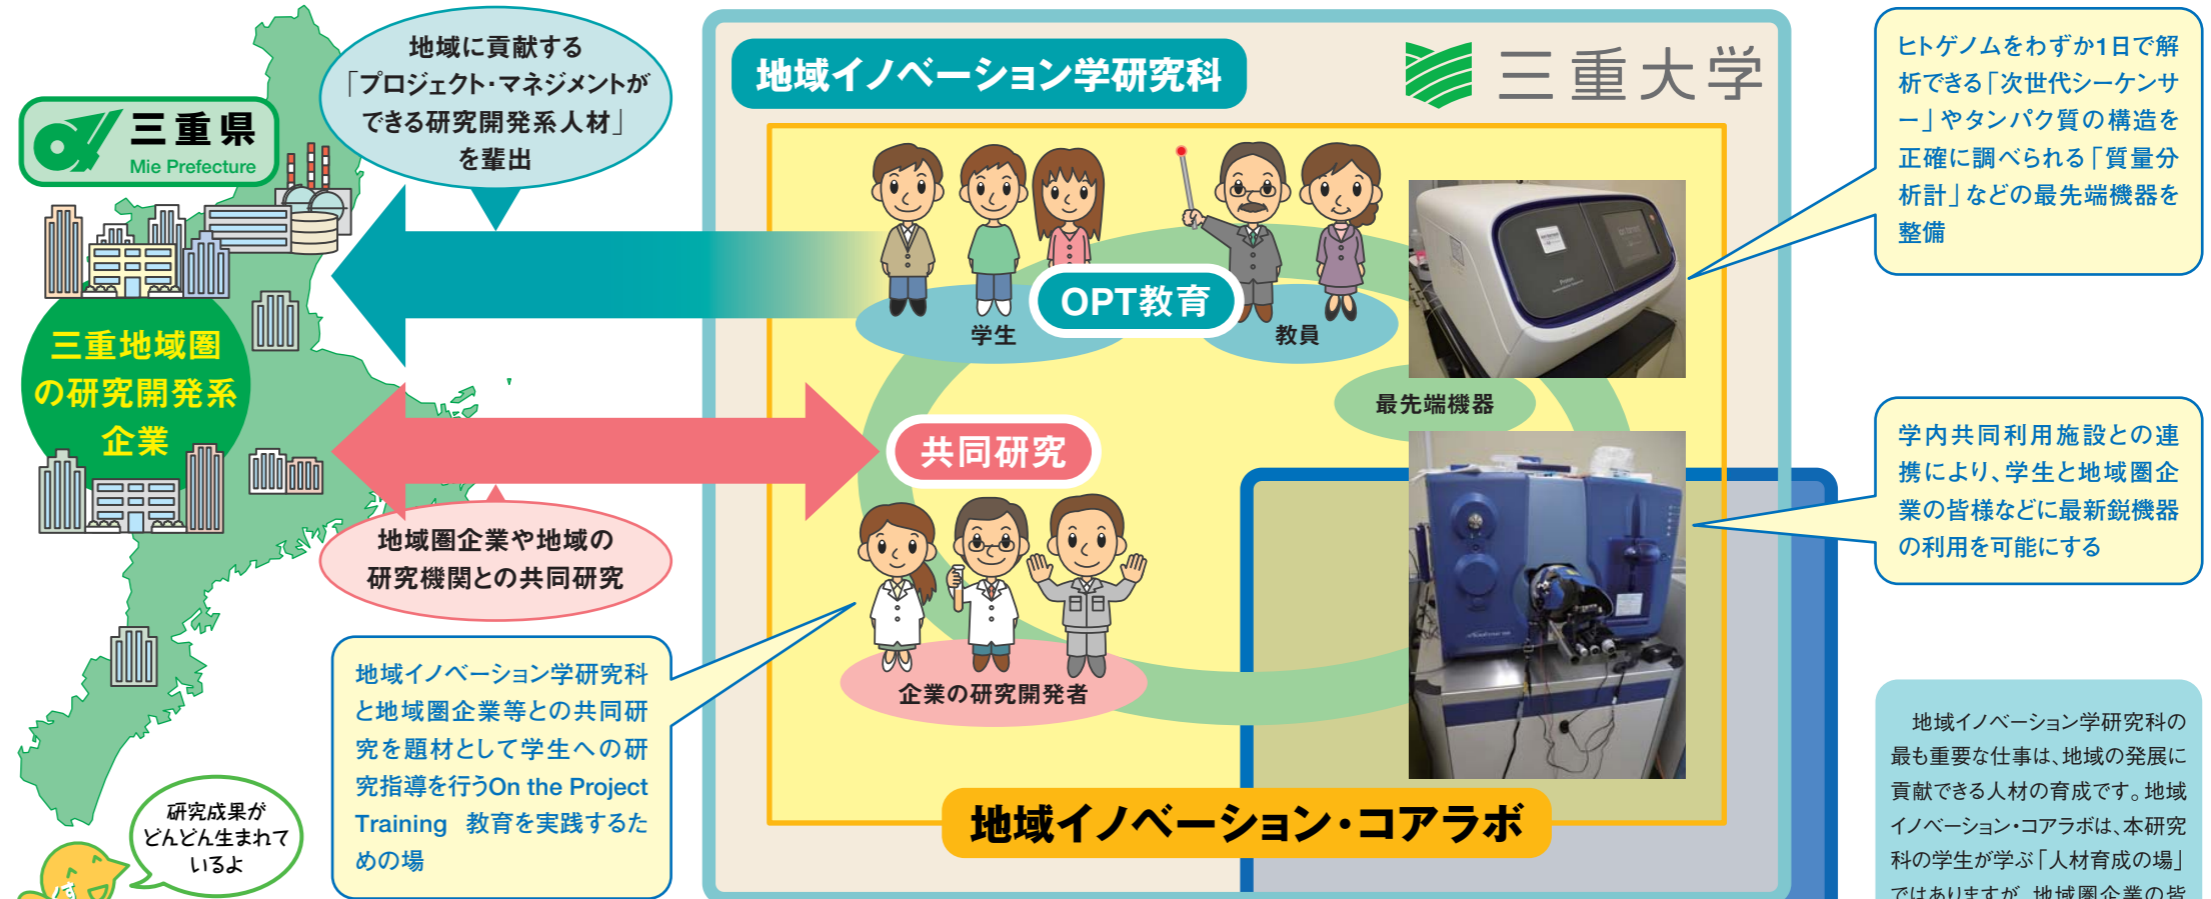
三重県
Mie Prefecture

三重地域圏の研究開発系企業

地域に貢献する「プロジェクト・マネジメントができる研究開発系人材」を輩出

地域圏企業や地域の研究機関との共同研究

地域イノベーション学研究科と地域圏企業等との共同研究を題材として学生への研究指導を行うOn the Project Training 教育を実践するための場

研究成果がどんどん生まれているよ

地域イノベーション学研究科

三重大学

学生

OPT教育

教員

最先端機器

共同研究

企業の研究開発者

地域イノベーション・コアラボ

ヒトゲノムをわずか1日で解析できる「次世代シーケンサー」やタンパク質の構造を正確に調べられる「質量分析計」などの最先端機器を整備

学内共同利用施設との連携により、学生と地域圏企業の皆様などに最新鋭機器の利用を可能にする

地域イノベーション学研究科の最も重要な仕事は、地域の発展に貢献できる人材の育成です。地域イノベーション・コアラボは、本研究科の学生が学ぶ「人材育成の場」ではありますが、地域圏企業の皆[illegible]